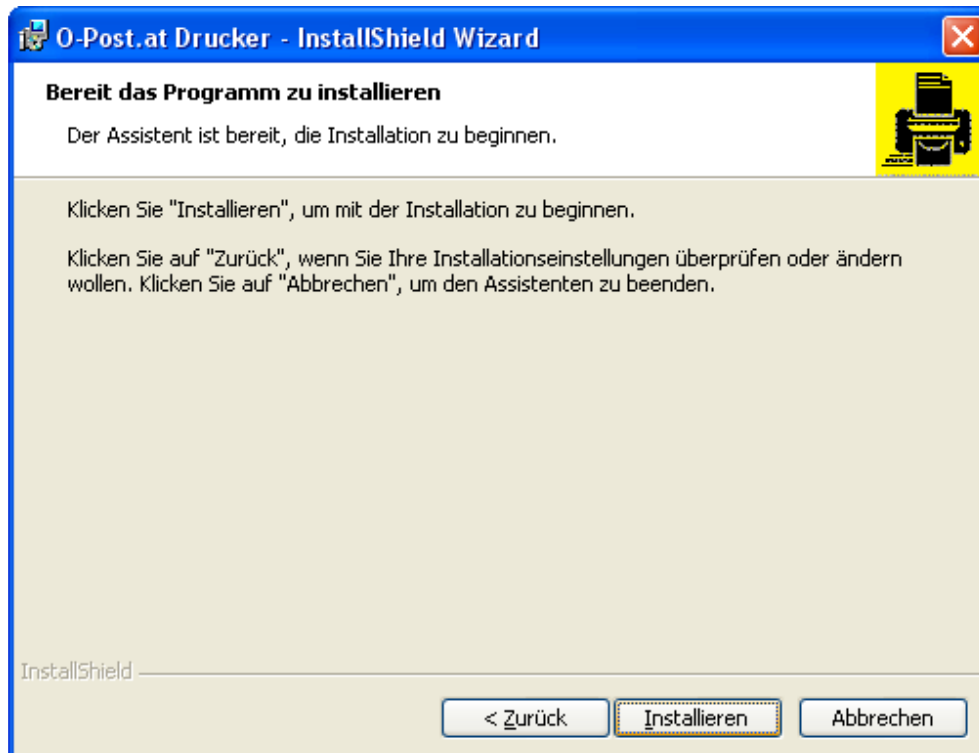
O-Post.at Drucker - InstallShield Wizard

Bereit das Programm zu installieren

Der Assistent ist bereit, die Installation zu beginnen.

Klicken Sie "Installieren", um mit der Installation zu beginnen.

Klicken Sie auf "Zurück", wenn Sie Ihre Installationseinstellungen überprüfen oder ändern wollen. Klicken Sie auf "Abbrechen", um den Assistenten zu beenden.

InstallShield

< Zurück

Installieren

Abbrechen